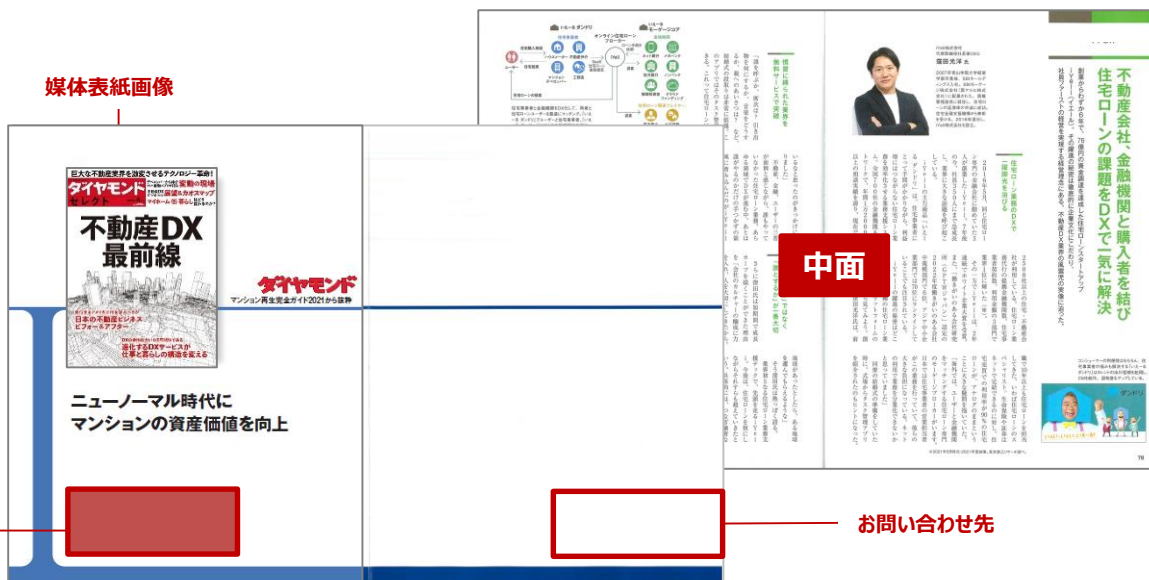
媒体表紙画像

巨大な不動産業界を激変させるテクノロジー革命!

ダイヤモンド セレクト

激動の現場

日本の不動産ビジネス ビフォー&アフター

進化するDXサービスが 仕事と暮らしの構造を変える

不動産DX 最前線

ダイヤモンド

マンション再生完全ガイド2021から抜粋

ニューノーマル時代に マンションの資産価値を向上

中面

不動産会社、金融機関と購入者を結び住宅ローンの課題をDXで一気に解決

住宅ローン業務のDXで一挙両得を目指す

モゲチェック

お問い合わせ先

78